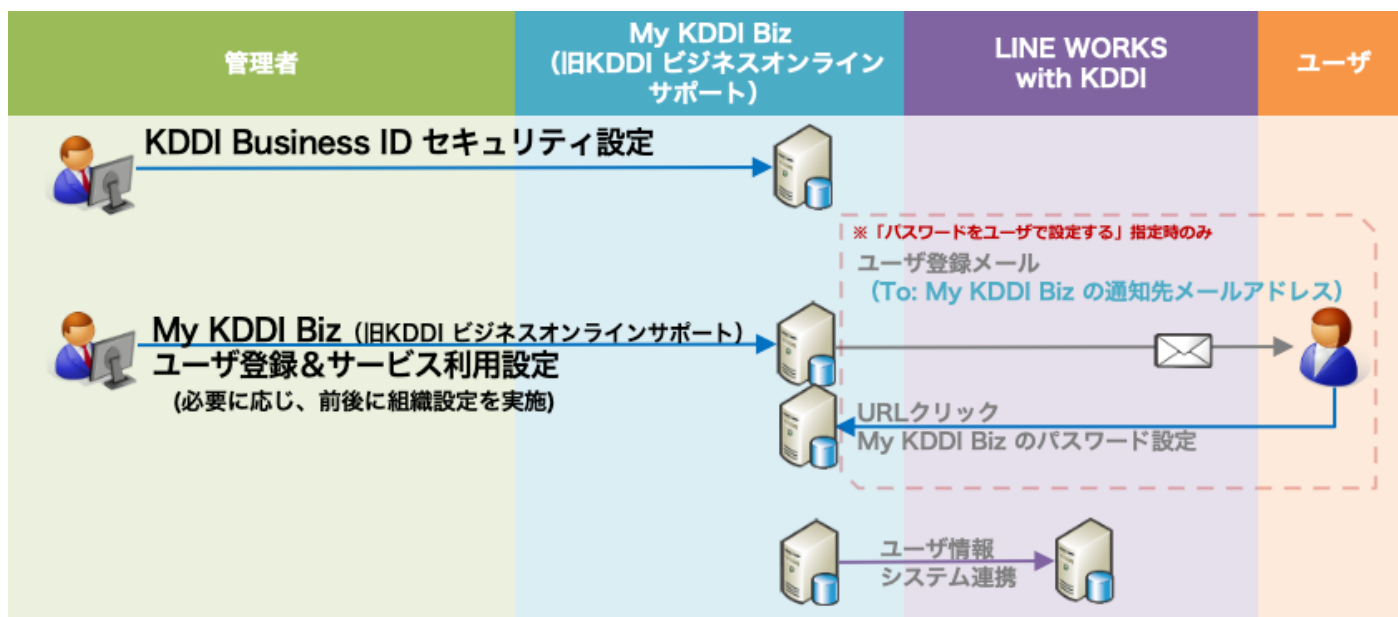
| 管理者 | My KDDI Biz (旧KDDI ビジネスオンラインサポート) | LINE WORKS with KDDI | ユーザ |
|---|---|---|---|

KDDI Business ID セキュリティ設定

※「パスワードをユーザで設定する」指定時のみ

ユーザ登録メール
(To: My KDDI Biz の通知先メールアドレス)

My KDDI Biz (旧KDDI ビジネスオンラインサポート)
ユーザ登録＆サービス利用設定
(必要に応じ、前後に組織設定を実施)

URLクリック
My KDDI Biz のパスワード設定

ユーザ情報
システム連携